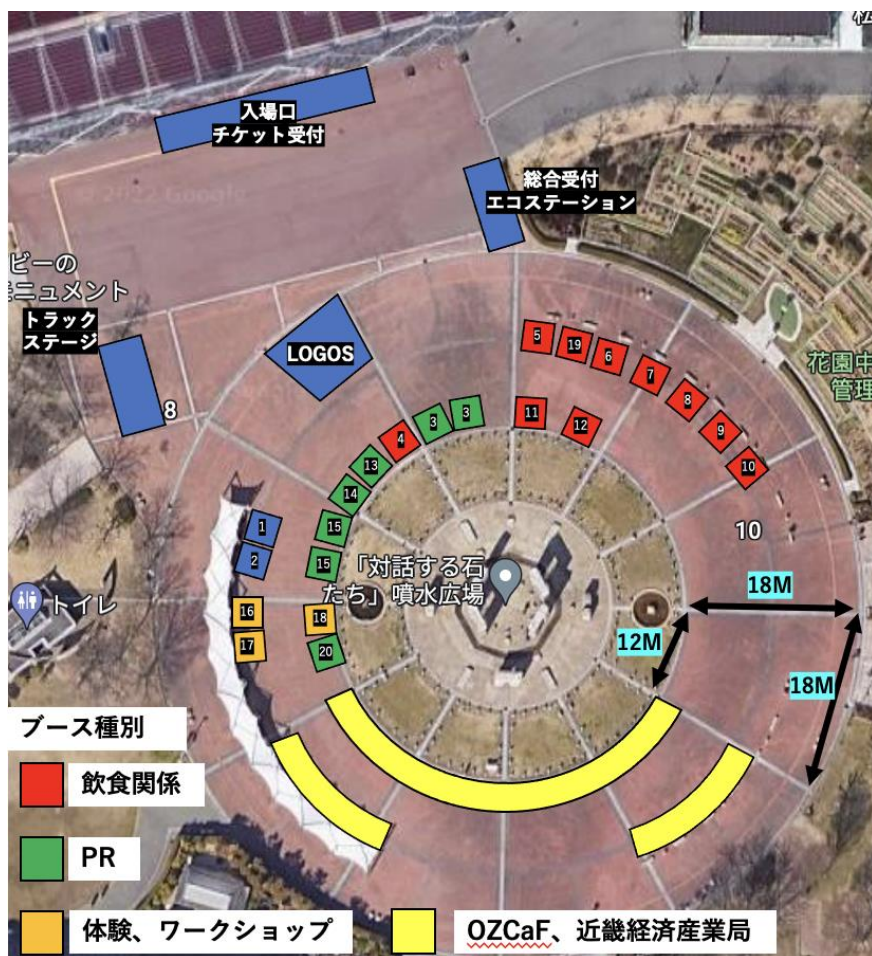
入場口
チケット受付

総合受付
エコステーション

© 2022 Google

ビーの
ニュメント

トラック
ステージ

8

LOGOS

花園中
管理

5
19
6
7
8
9
10
11
12
4
3
3
13
14
15
15
1
2
16
17
18
20

10

「対話する石たち」噴水広場

トイレ

18M
12M
18M

ブース種別
飲食関係
PR
体験、ワークショップ
OZCaF、近畿経済産業局